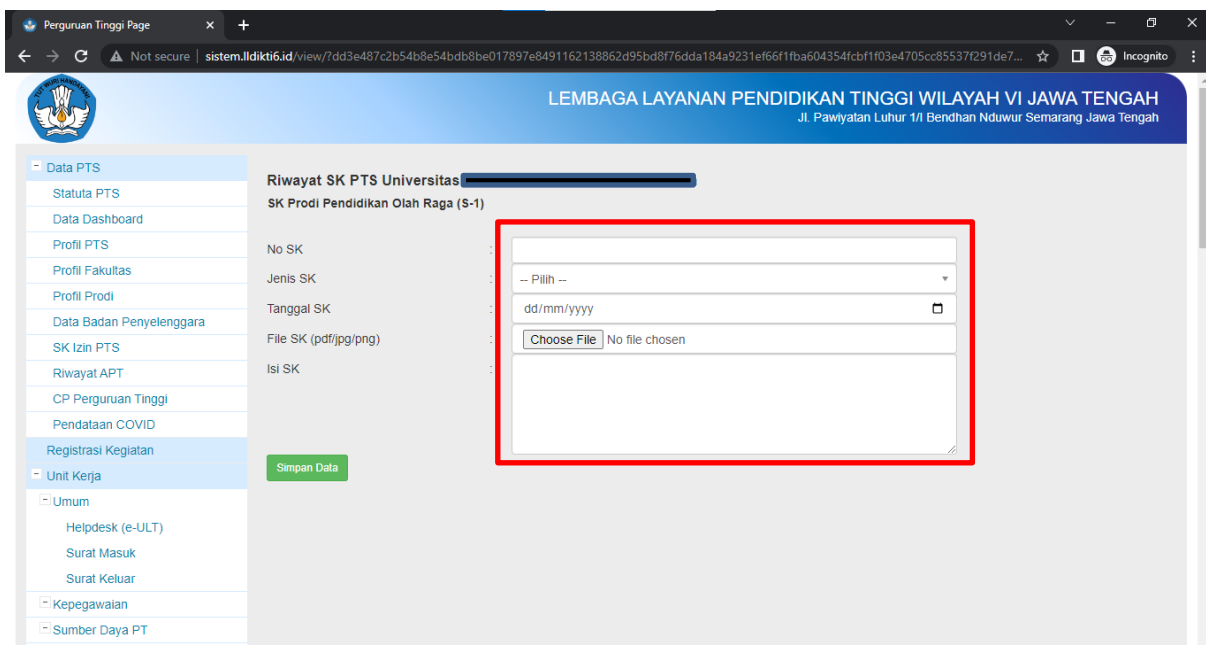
Perguruan Tinggi Page × +

Not secure | sistem.lldikti6.id/view/?dd3e487c2b54b8e54bdb8be017897e8491162138862d95bd8f76dda184a9231ef66f1fba604354fcbf1f03e4705cc85537f291de7... Incognito

TUT WURI HANDAYANI

LEMBAGA LAYANAN PENDIDIKAN TINGGI WILAYAH VI JAWA TENGAH
Jl. Pawiyatan Luhur 1/I Bendhan Nduwur Semarang Jawa Tengah

Data PTS
Statuta PTS
Data Dashboard
Profil PTS
Profil Fakultas
Profil Prodi
Data Badan Penyelenggara
SK Izin PTS
Riwayat APT
CP Perguruan Tinggi
Pendataan COVID
Registrasi Kegiatan
Unit Kerja
Umum
Helpdesk (e-ULT)
Surat Masuk
Surat Keluar
Kepegawaian
Sumber Daya PT

Riwayat SK PTS Universitas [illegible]
SK Prodi Pendidikan Olah Raga (S-1)

No SK :
Jenis SK : -- Pilih --
Tanggal SK : dd/mm/yyyy
File SK (pdf/jpg/png) : Choose File No file chosen
Isi SK :

Simpan Data